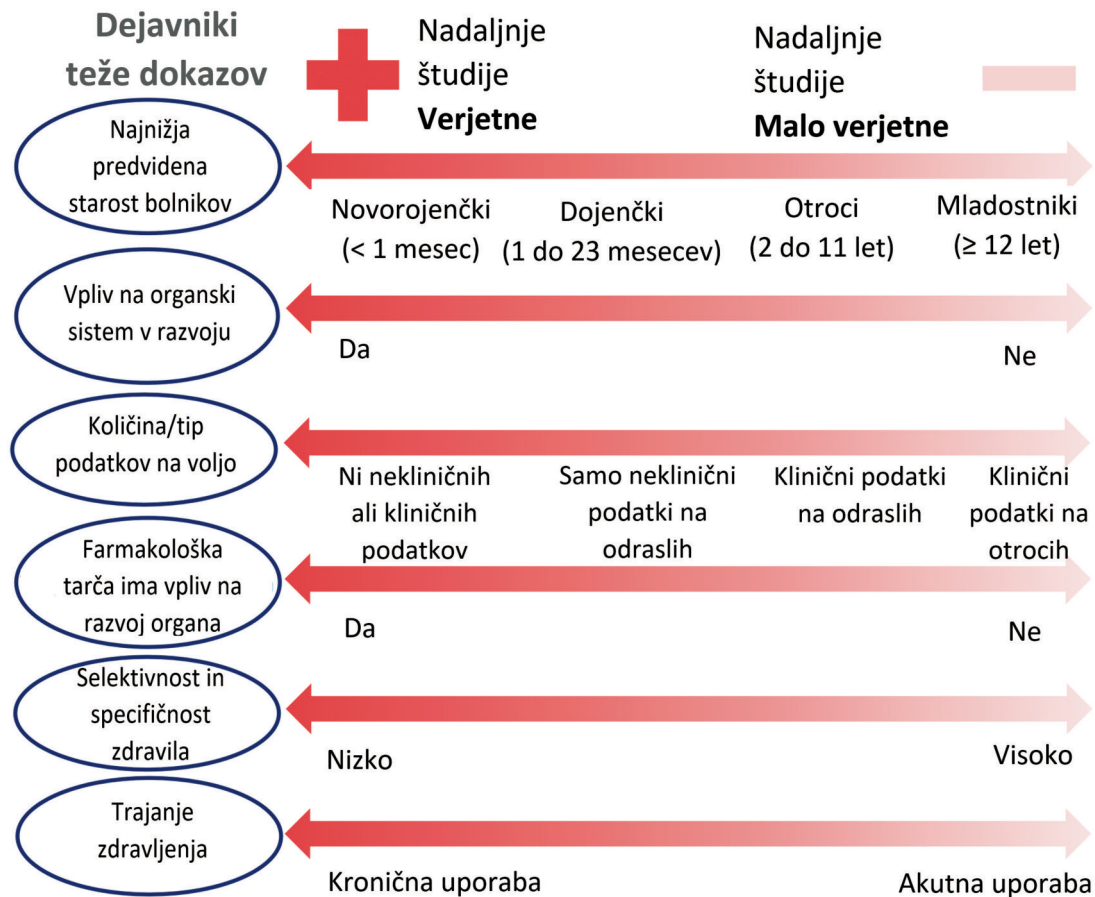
Dejavniki teže dokazov

Nadaljnje študije **Verjetne**

Nadaljnje študije **Malo verjetne**

Najnižja predvidena starost bolnikov

Novorojenčki (< 1 mesec)

Dojenčki (1 do 23 mesecev)

Otroci (2 do 11 let)

Mladostniki (≥ 12 let)

Vpliv na organski sistem v razvoju

Da

Ne

Količina/tip podatkov na voljo

Ni nekliničnih ali kliničnih podatkov

Samo neklinični podatki na odraslih

Klinični podatki na odraslih

Klinični podatki na otrocih

Farmakološka tarča ima vpliv na razvoj organa

Da

Ne

Selektivnost in specifičnost zdravila

Nizko

Visoko

Trajanje zdravljenja

Kronična uporaba

Akutna uporaba